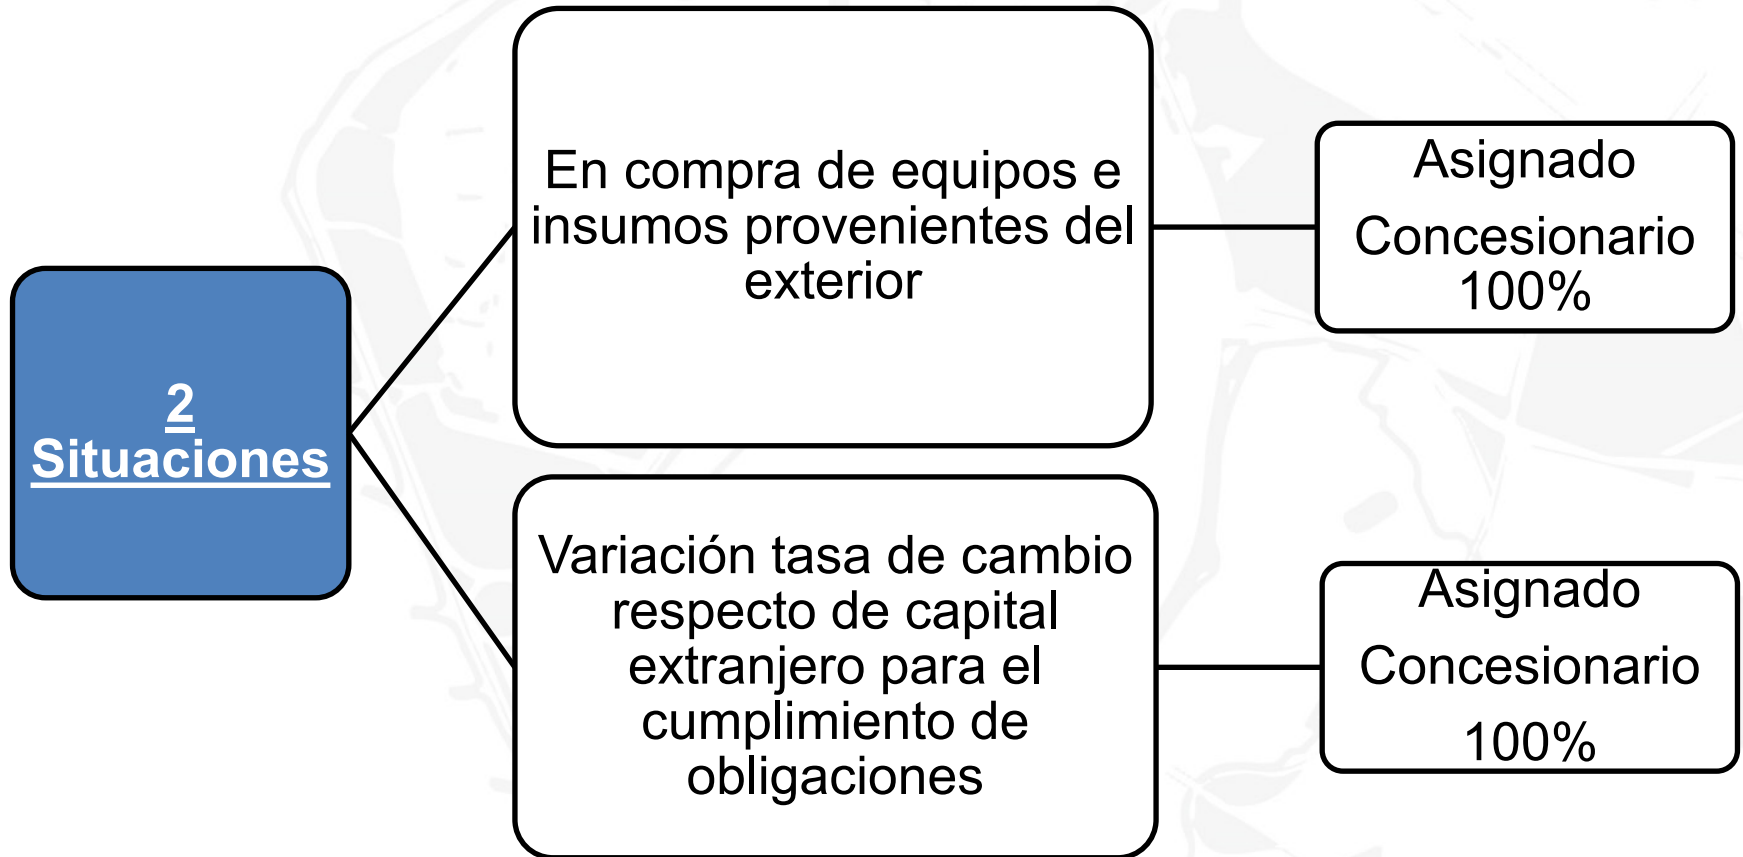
2 Situaciones

En compra de equipos e insumos provenientes del exterior

Asignado Concesionario 100%

Variación tasa de cambio respecto de capital extranjero para el cumplimiento de obligaciones

Asignado Concesionario 100%